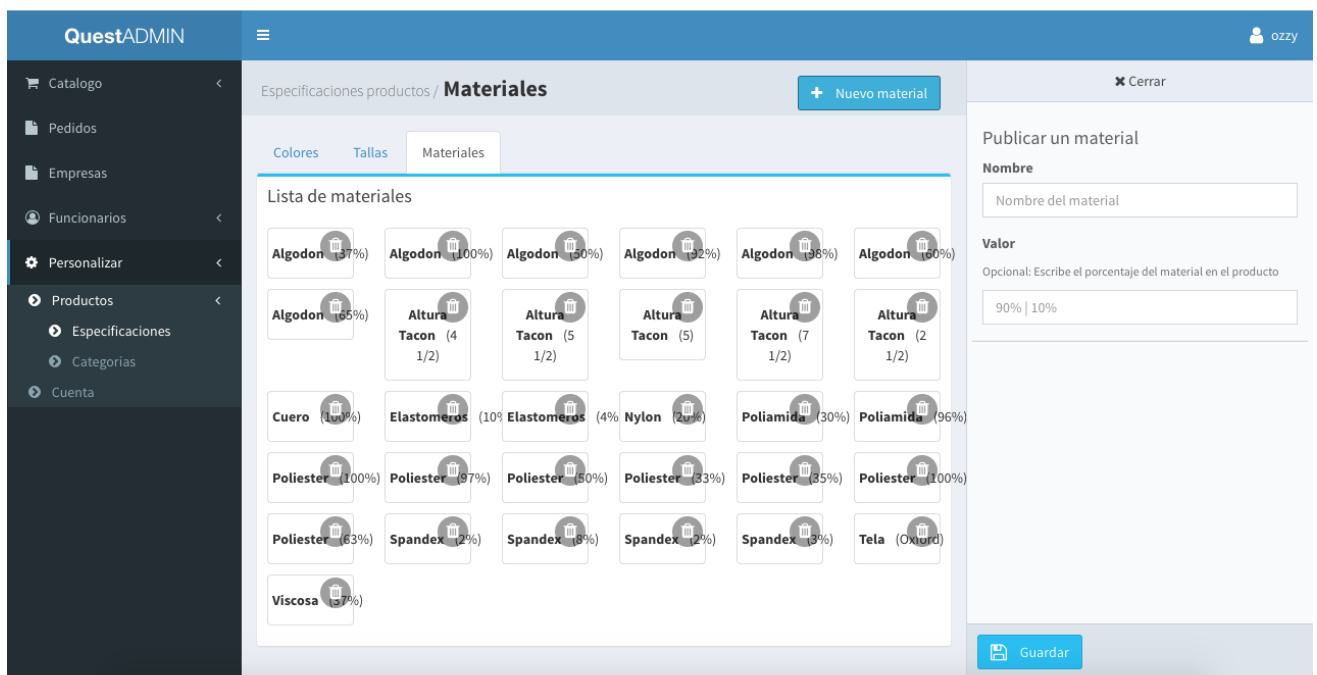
QuestADMIN

ozzy

Catalogo
Pedidos
Empresas
Funcionarios
Personalizar
Productos
Especificaciones
Categorias
Cuenta

Especificaciones productos / **Materiales**

Nuevo material

Colores | Tallas | Materiales

Lista de materiales

**Algodon** (37%)
**Algodon** (100%)
**Algodon** (50%)
**Algodon** (92%)
**Algodon** (98%)
**Algodon** (60%)
**Algodon** (65%)
**Altura Tacon** (4 1/2)
**Altura Tacon** (5 1/2)
**Altura Tacon** (5)
**Altura Tacon** (7 1/2)
**Altura Tacon** (2 1/2)
**Cuero** (100%)
**Elastomeros** (10%
**Elastomeros** (4%
**Nylon** (20%)
**Poliamida** (30%)
**Poliamida** (96%)
**Poliester** (100%)
**Poliester** (97%)
**Poliester** (50%)
**Poliester** (33%)
**Poliester** (35%)
**Poliester** (100%)
**Poliester** (63%)
**Spandex** (2%)
**Spandex** (8%)
**Spandex** (2%)
**Spandex** (3%)
**Tela** (Oxford)
**Viscosa** (37%)

Cerrar

Publicar un material

Nombre
Nombre del material

Valor
Opcional: Escribe el porcentaje del material en el producto
90% | 10%

Guardar